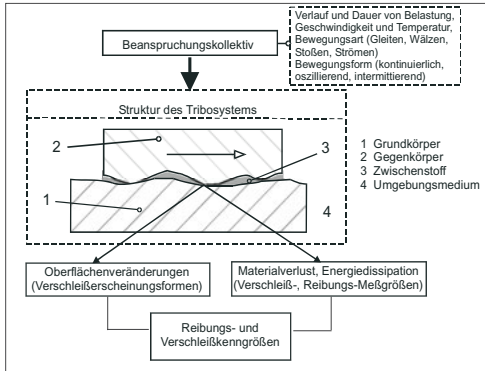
Verlauf und Dauer von Belastung, Geschwindigkeit und Temperatur, Bewegungsart (Gleiten, Wälzen, Stoßen, Strömen)
Bewegungsform (kontinuierlich, oszillierend, intermittierend)

Beanspruchungskollektiv

Struktur des Tribosystems

2

3

1

4

1 Grundkörper
2 Gegenkörper
3 Zwischenstoff
4 Umgebungsmedium

Oberflächenveränderungen (Verschleißerscheinungsformen)

Materialverlust, Energiedissipation (Verschleiß-, Reibungs-Meßgrößen)

Reibungs- und Verschleißkenngrößen